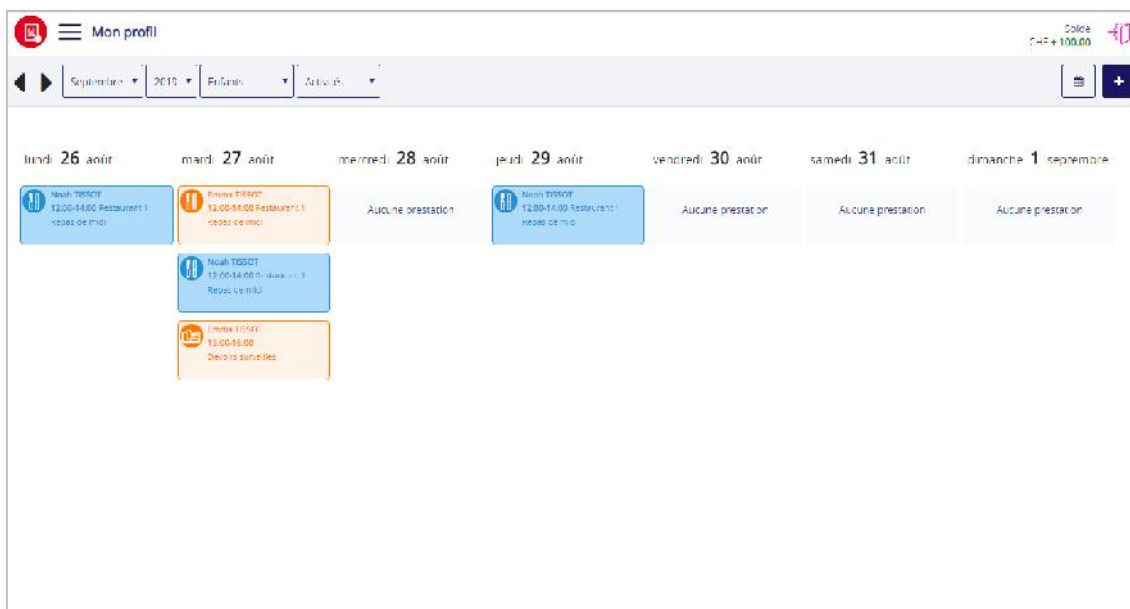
Mon profil

Solde
CHF + 100.00

Septembre ▾ 2019 ▾ Enfants ▾ Activités ▾

+

lundi 26 août

Noah TISSOT
12:00-14:00 Restaurant 1
Repas de midi

mardi 27 août

Emma TISSOT
12:00-14:00 Restaurant 1
Repas de midi

Noah TISSOT
12:00-14:00 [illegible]
Repas de midi

Emma TISSOT
15:00-16:00
Devoirs surveillés

mercredi 28 août

Aucune prestation

jeudi 29 août

Noah TISSOT
12:00-14:00 Restaurant 1
Repas de midi

vendredi 30 août

Aucune prestation

samedi 31 août

Aucune prestation

dimanche 1 septembre

Aucune prestation